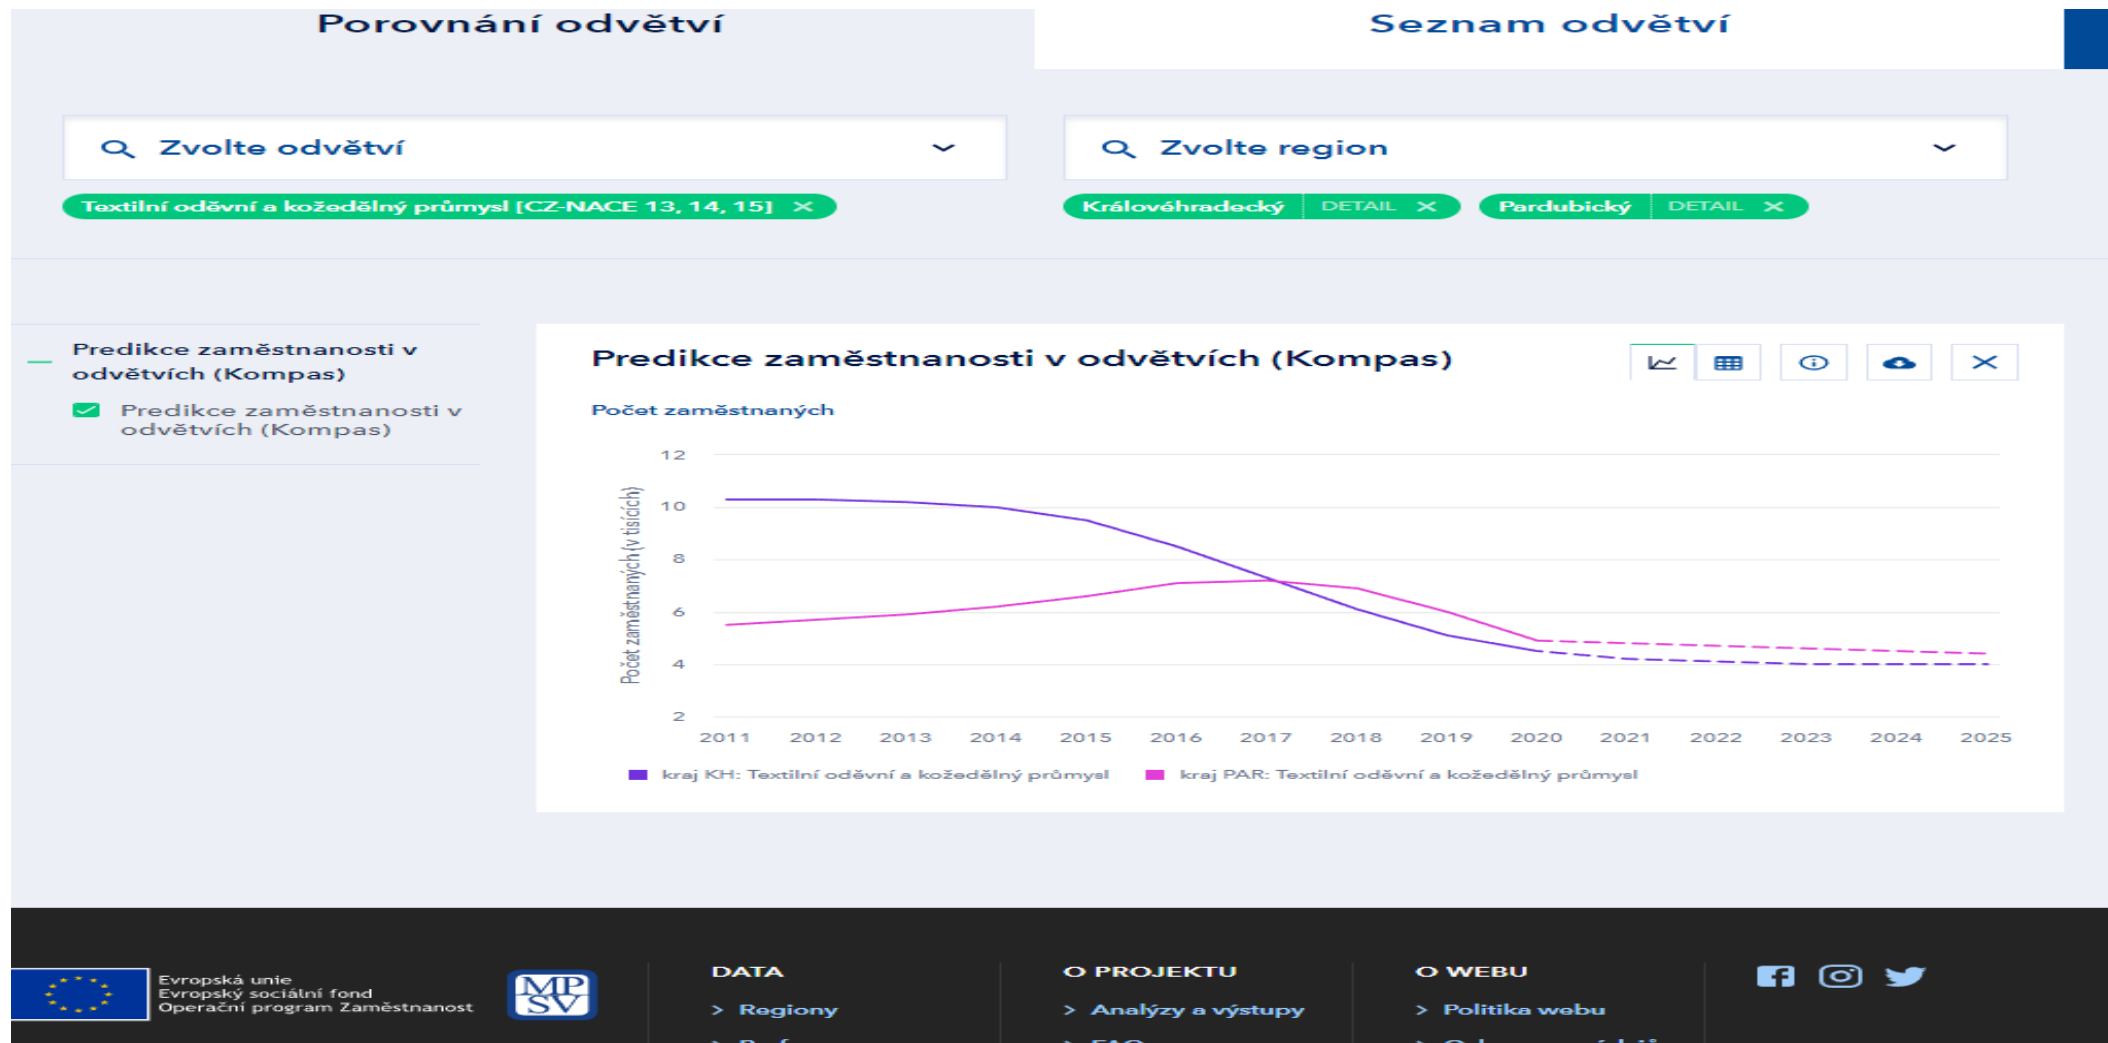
Porovnání odvětví

Seznam odvětví

Zvolte odvětví

Zvolte region

Textilní oděvní a kožedělný průmysl [CZ-NACE 13, 14, 15] ×

Královéhradecký DETAIL ×

Pardubický DETAIL ×

Predikce zaměstnanosti v odvětvích (Kompas)

Predikce zaměstnanosti v odvětvích (Kompas)

Predikce zaměstnanosti v odvětvích (Kompas)

Počet zaměstnaných

Počet zaměstnaných (v tisících)

12
10
8
6
4
2

2011 2012 2013 2014 2015 2016 2017 2018 2019 2020 2021 2022 2023 2024 2025

kraj KH: Textilní oděvní a kožedělný průmysl

kraj PAR: Textilní oděvní a kožedělný průmysl

Evropská unie
Evropský sociální fond
Operační program Zaměstnanost

MPSV

DATA
> Regiony
> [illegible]

O PROJEKTU
> Analýzy a výstupy
> FAQ

O WEBU
> Politika webu
> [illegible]